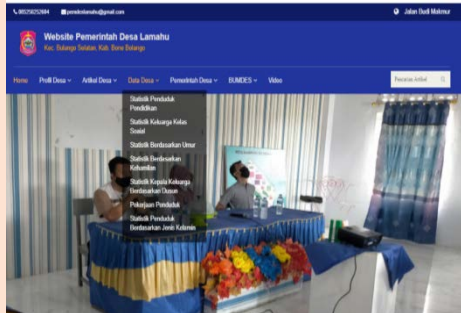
085250252684 pemdeslamahu@gmail.com

Jalan Budi Makmur

Website Pemerintah Desa Lamahu

Kec. Bulango Selatan, Kab. Bone Bolango

Home
Profil Desa
Artikel Desa
Data Desa
Pemerintah Desa
BUMDES
Video

Pencarian Artikel

Statistik Penduduk Pendidikan
Statistik Keluarga Kelas Sosial
Statistik Berdasarkan Umur
Statistik Berdasarkan Kehamilan
Statistik Kepala Keluarga Berdasarkan Dusun
Pekerjaan Penduduk
Statistik Penduduk Berdasarkan Jenis Kelamin